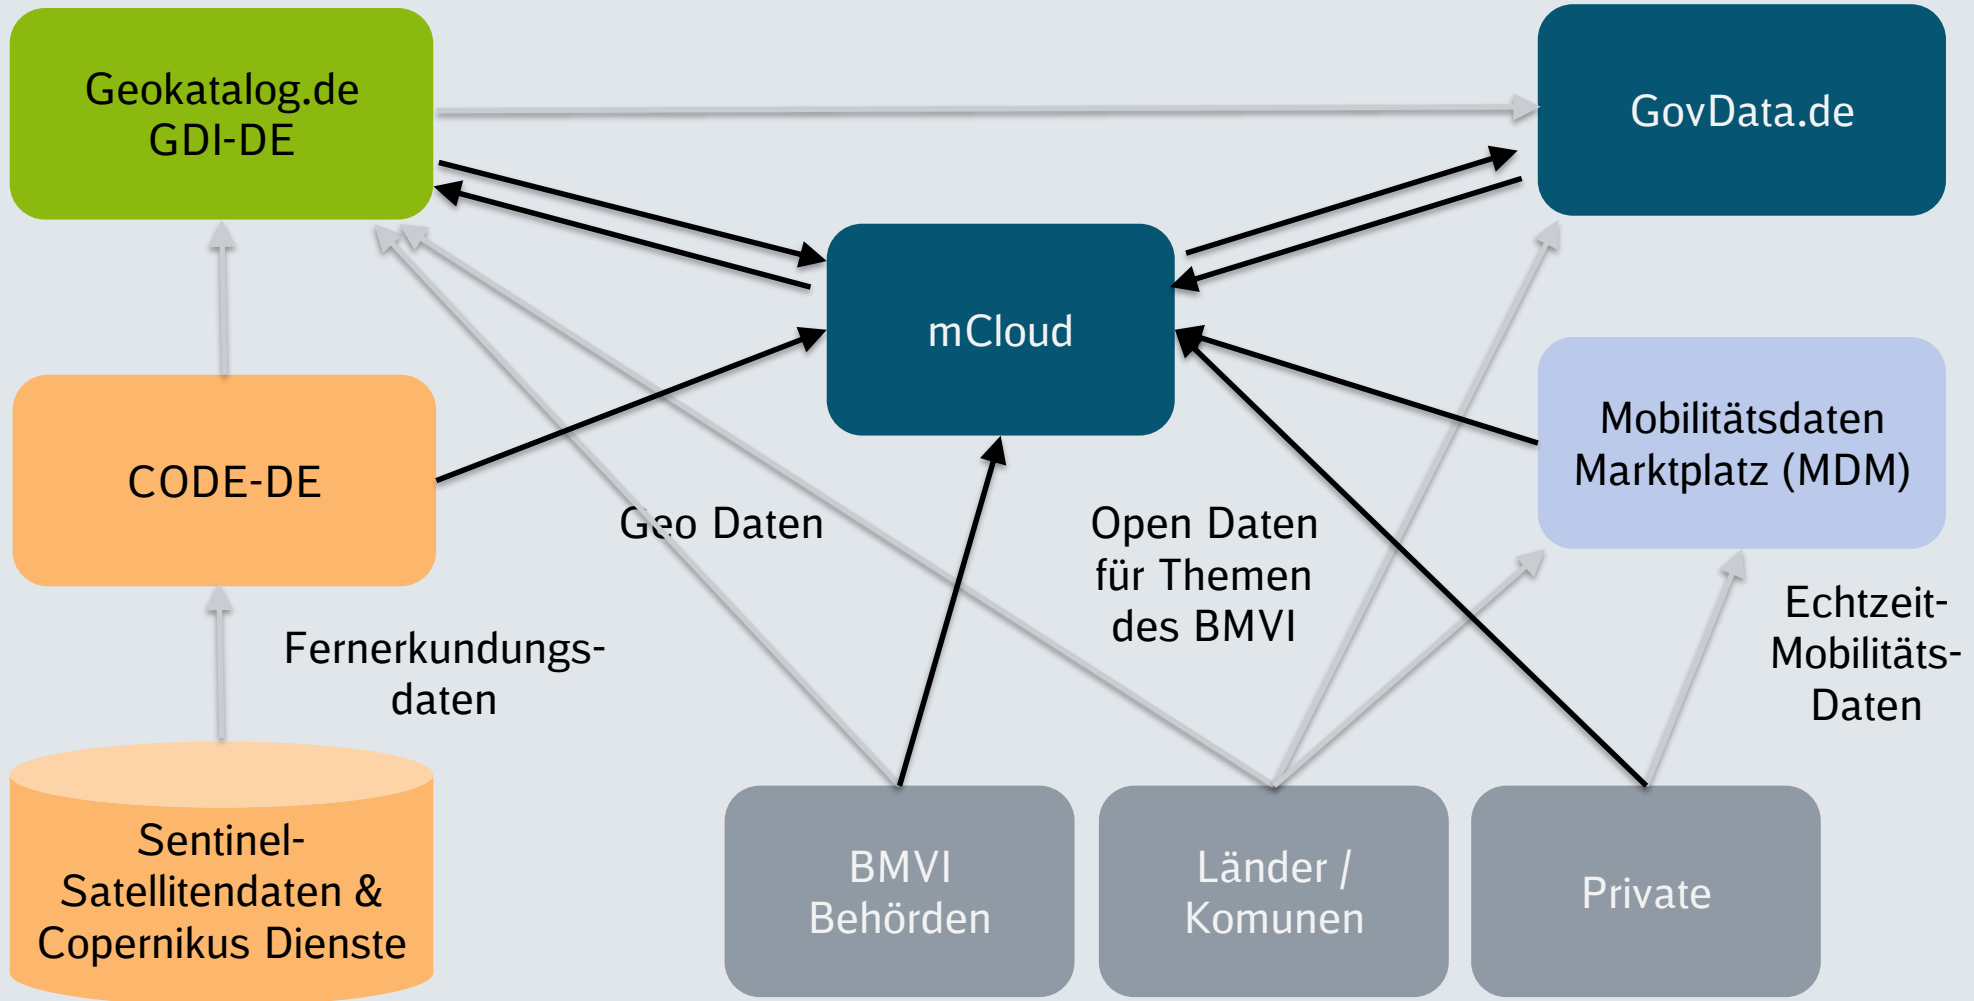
Geokatalog.de
GDI-DE

GovData.de

mCloud

CODE-DE

Mobilitätsdaten
Marktplatz (MDM)

Geo Daten

Open Daten
für Themen
des BMVI

Fernerkundungsdaten

Echtzeit-Mobilitäts-Daten

Sentinel-
Satellitendaten &
Copernikus Dienste

BMVI
Behörden

Länder /
Komunen

Private